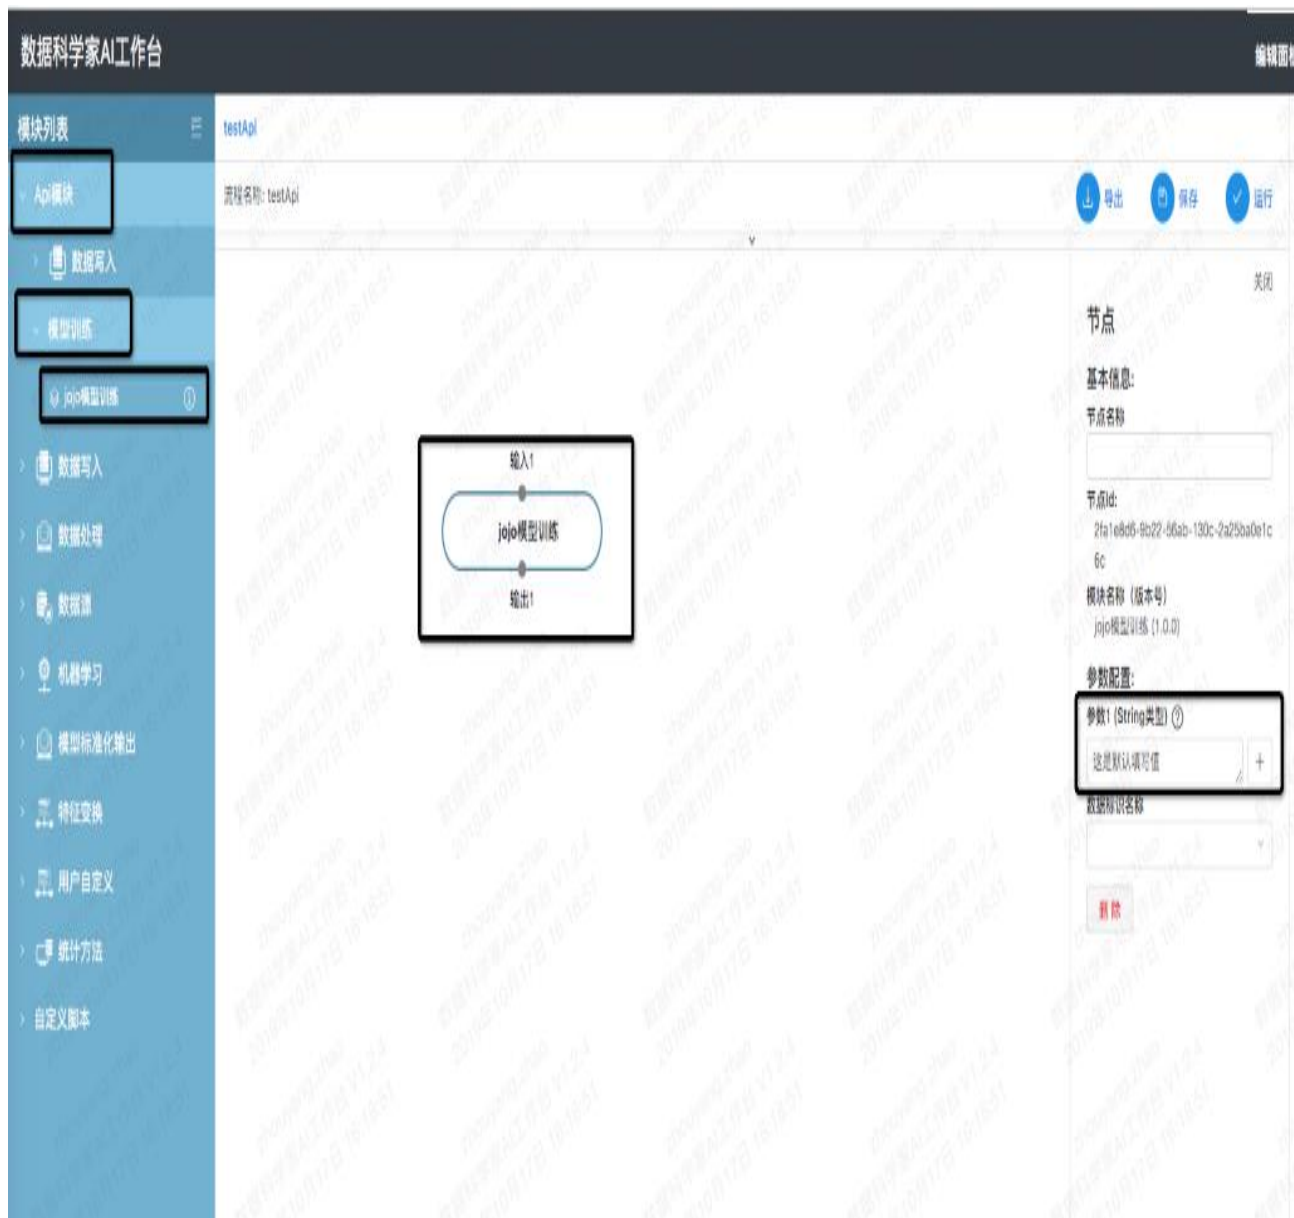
数据科学家AI工作台

编辑面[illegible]

模块列表

Api模块

数据写入

模型训练

jojo模型训练

数据写入

数据处理

数据源

机器学习

模型标准化输出

特征变换

用户自定义

统计方法

自定义脚本

testApi

流程名称: testApi

导出

保存

运行

输入1

jojo模型训练

输出1

关闭

节点

基本信息:

节点名称

节点Id:

2fa1e8d6-9b22-56ab-130c-2a25ba0e1c6c

模块名称（版本号）

jojo模型训练 (1.0.0)

参数配置:

参数1 (String类型)

这是默认填写值

数据标识名称

删除